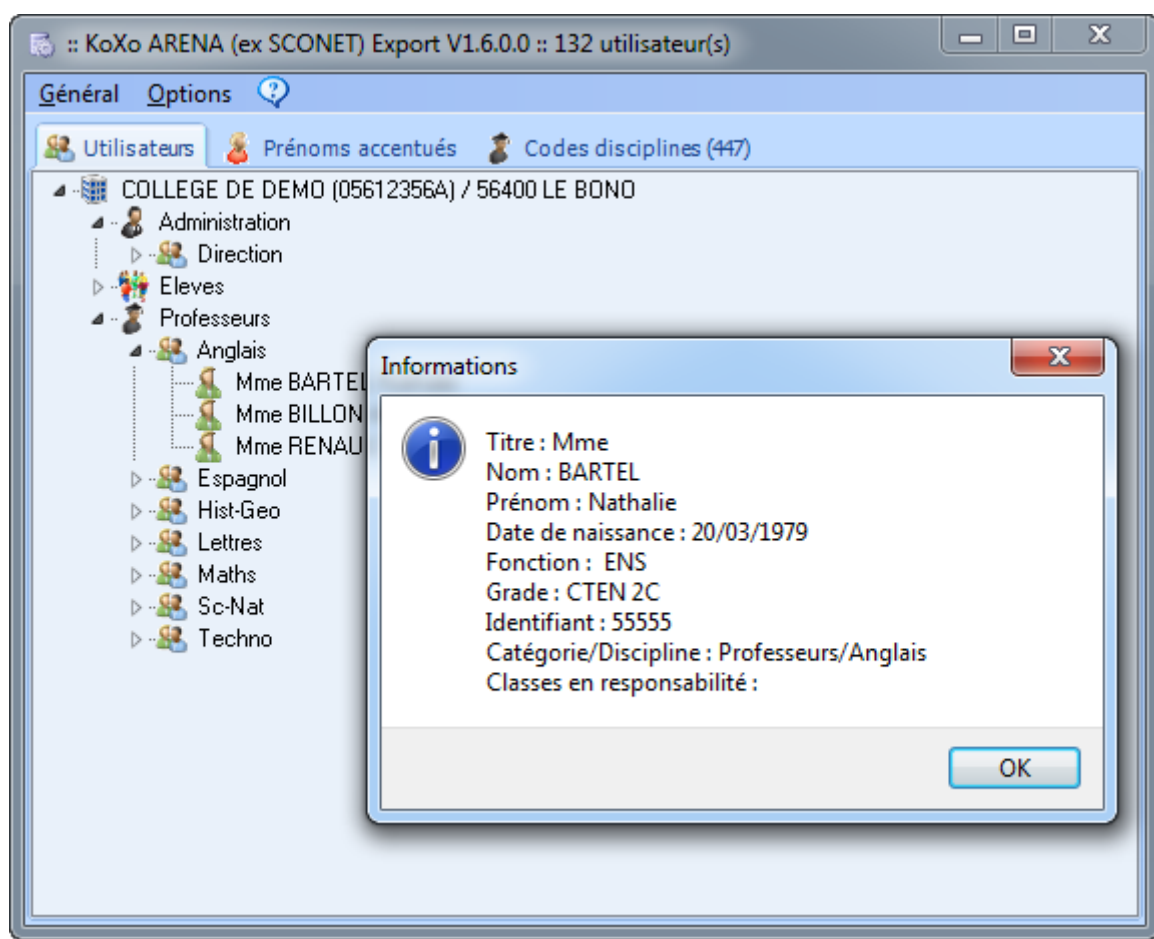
:: KoXo ARENA (ex SCONET) Export V1.6.0.0 :: 132 utilisateur(s)

Général Options

Utilisateurs Prénoms accentués Codes disciplines (447)

COLLEGE DE DEMO (05612356A) / 56400 LE BONO
Administration
Direction
Eleves
Professeurs
Anglais
Mme BARTEL
Mme BILLON
Mme RENAU
Espagnol
Hist-Geo
Lettres
Maths
Sc-Nat
Techno

Informations

Titre : Mme
Nom : BARTEL
Prénom : Nathalie
Date de naissance : 20/03/1979
Fonction : ENS
Grade : CTEN 2C
Identifiant : 55555
Catégorie/Discipline : Professeurs/Anglais
Classes en responsabilité :

OK